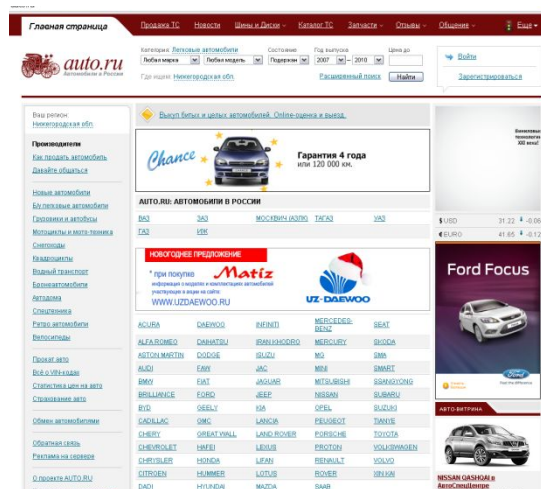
Главная страница | Продажа ТС | Новости | Шины и Диски | Каталог ТС | Запчасти | Отзывы | Общение | Еще

auto.ru
Автомобили в России

Категория Легковые автомобили | Состояние | Год выпуска | Цена до
Любая марка | Любая модель | Подержан | 2007 | 2010
Где ищем: Нижегородская обл. | Расширенный поиск | Найти

Войти
Зарегистрироваться

Ваш регион: Нижегородская обл.

Производители
Как продать автомобиль
Давайте общаться

Новые автомобили
Б/у легковые автомобили
Грузовики и автобусы
Мотоциклы и мото-техника
Снегоходы
Квадроциклы
Водный транспорт
Бронеавтомобили
Автодома
Спецтехника
Ретро автомобили
Велосипеды

Прокат авто
Всё о VIN-кодах
Статистика цен на авто
Страхование авто

Обмен автомобилями

Обратная связь
Реклама на сервере

О проекте AUTO.RU

Выкуп битых и целых автомобилей. Online-оценка и выезд.

Chance
Гарантия 4 года или 120 000 км.

AUTO.RU: АВТОМОБИЛИ В РОССИИ

| ВАЗ | ЗАЗ | МОСКВИЧ (АЗЛК) | ТАГАЗ | УАЗ |
|---|---|---|---|---|
| ГАЗ | ИЖ | | | |

НОВОГОДНЕЕ ПРЕДЛОЖЕНИЕ
* при покупке Matiz
WWW.UZDAEWOO.RU
UZ-DAEWOO

| ACURA | DAEWOO | INFINITI | MERCEDES-BENZ | SEAT |
|---|---|---|---|---|
| ALFA ROMEO | DAIHATSU | IRAN KHODRO | MERCURY | SKODA |
| ASTON MARTIN | DODGE | ISUZU | MG | SMA |
| AUDI | FAW | JAC | MINI | SMART |
| BMW | FIAT | JAGUAR | MITSUBISHI | SSANGYONG |
| BRILLIANCE | FORD | JEEP | NISSAN | SUBARU |
| BYD | GEELY | KIA | OPEL | SUZUKI |
| CADILLAC | GMC | LANCIA | PEUGEOT | TIANYE |
| CHERY | GREAT WALL | LAND ROVER | PORSCHE | TOYOTA |
| CHEVROLET | HAFEI | LEXUS | PROTON | VOLKSWAGEN |
| CHRYSLER | HONDA | LIFAN | RENAULT | VOLVO |
| CITROEN | HUMMER | LOTUS | ROVER | VIN XAI |
| DADI | HYUNDAI | MAZDA | SAAB | |

$USD 31.22 -0.06
€EURO 41.65 -0.12

Ford Focus

АВТО-ВИТРИНА
NISSAN QASHQAI в АвтоСпецЦентре